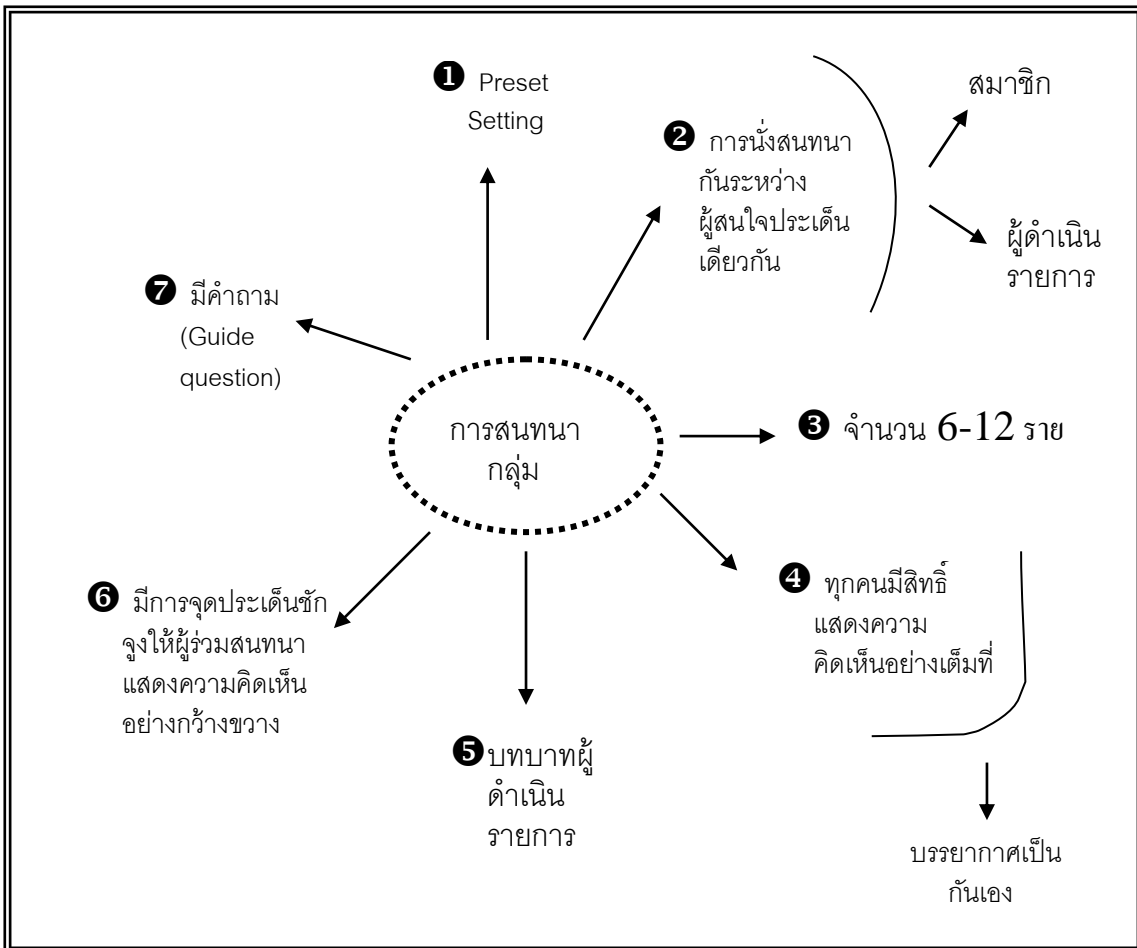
❶ Preset Setting

❷ การนั่งสนทนากันระหว่างผู้สนใจประเด็นเดียวกัน

สมาชิก

ผู้ดำเนินรายการ

❼ มีคำถาม (Guide question)

การสนทนากลุ่ม

❸ จำนวน 6-12 ราย

❻ มีการจุดประเด็นชักจูงให้ผู้ร่วมสนทนาแสดงความคิดเห็นอย่างกว้างขวาง

❹ ทุกคนมีสิทธิ์แสดงความคิดเห็นอย่างเต็มที่

❺บทบาทผู้ดำเนินรายการ

บรรยากาศเป็นกันเอง